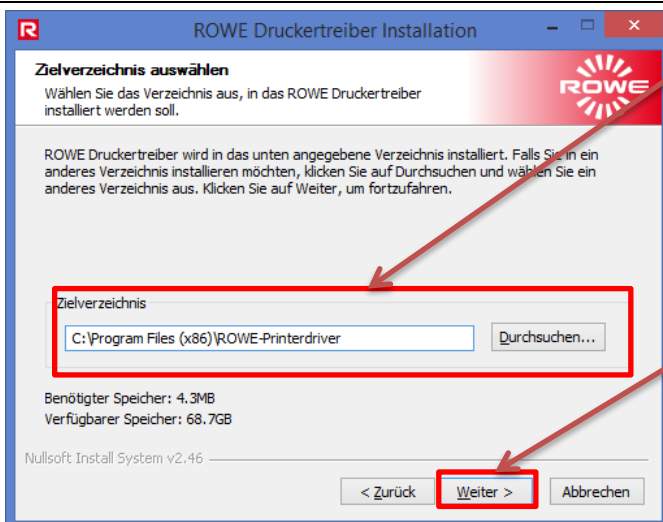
ROWE Druckertreiber Installation

Zielverzeichnis auswählen
Wählen Sie das Verzeichnis aus, in das ROWE Druckertreiber installiert werden soll.

ROWE

ROWE Druckertreiber wird in das unten angegebene Verzeichnis installiert. Falls Sie in ein anderes Verzeichnis installieren möchten, klicken Sie auf Durchsuchen und wählen Sie ein anderes Verzeichnis aus. Klicken Sie auf Weiter, um fortzufahren.

Zielverzeichnis

C:\Program Files (x86)\ROWE-Printerdriver

Durchsuchen...

Benötigter Speicher: 4.3MB
Verfügbarer Speicher: 68.7GB

Nullsoft Install System v2.46

< Zurück

Weiter >

Abbrechen